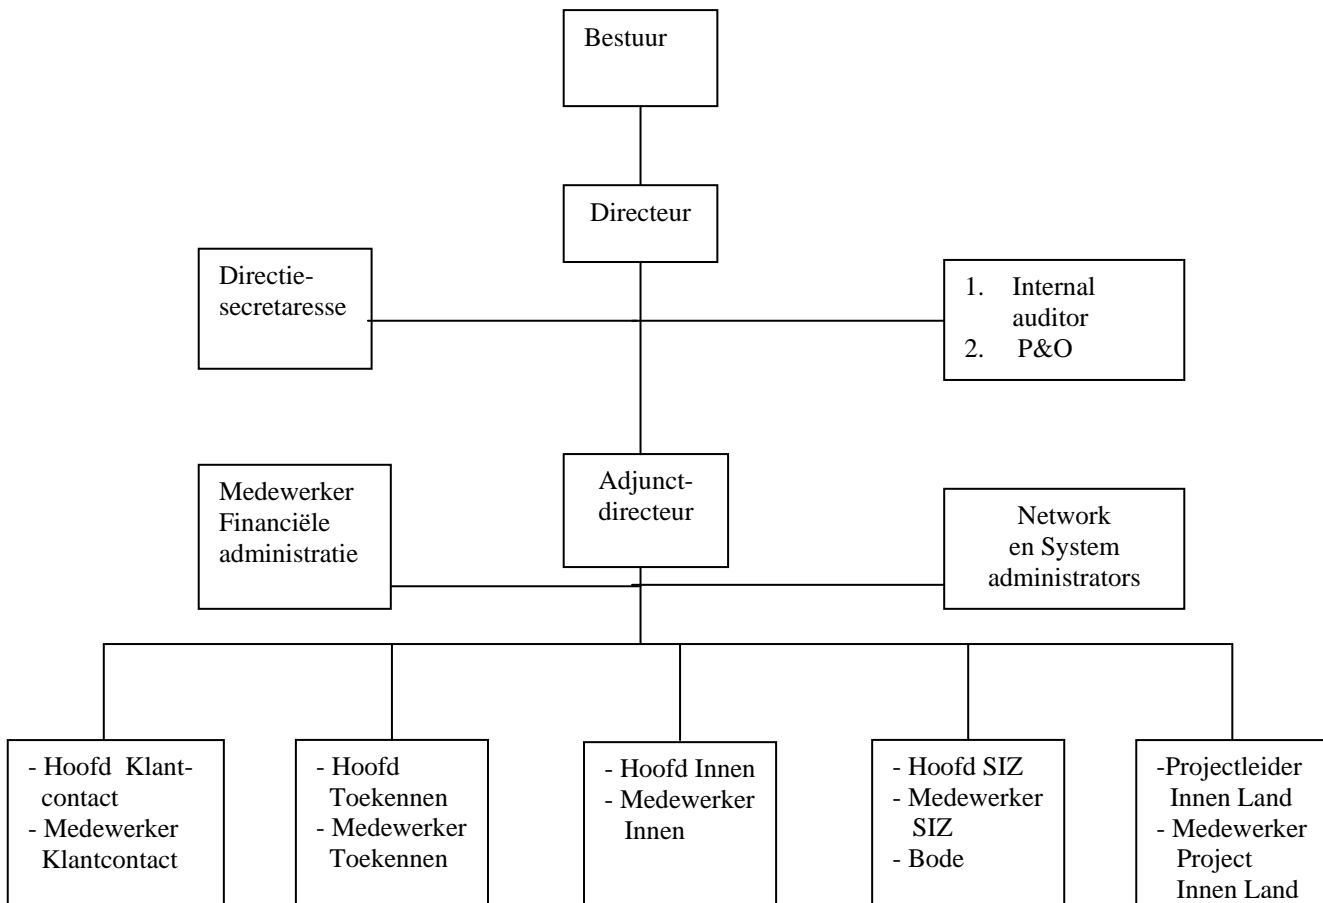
Bestuur

Directeur

Directiesecretaresse

1. Internal auditor
2. P&O

Medewerker Financiële administratie

Adjunct-directeur

Network en System administrators

- Hoofd Klantcontact
- Medewerker Klantcontact

- Hoofd Toekennen
- Medewerker Toekennen

- Hoofd Innen
- Medewerker Innen

- Hoofd SIZ
- Medewerker SIZ
- Bode

-Projectleider Innen Land
- Medewerker Project Innen Land